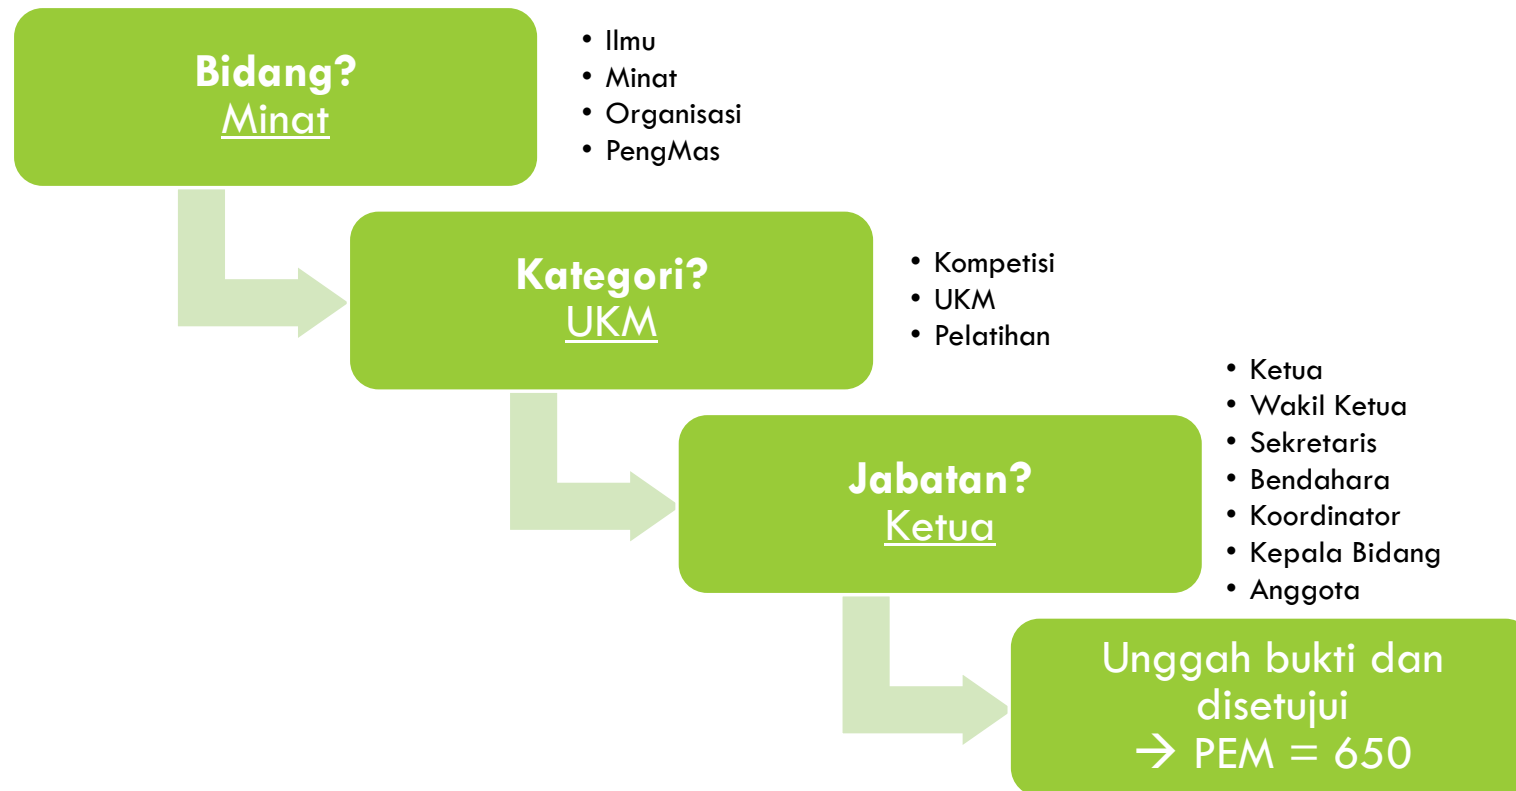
Bidang?
Minat

- Ilmu
- Minat
- Organisasi
- PengMas

Kategori?
UKM

- Kompetisi
- UKM
- Pelatihan

Jabatan?
Ketua

- Ketua
- Wakil Ketua
- Sekretaris
- Bendahara
- Koordinator
- Kepala Bidang
- Anggota

Unggah bukti dan disetujui
→ PEM = 650